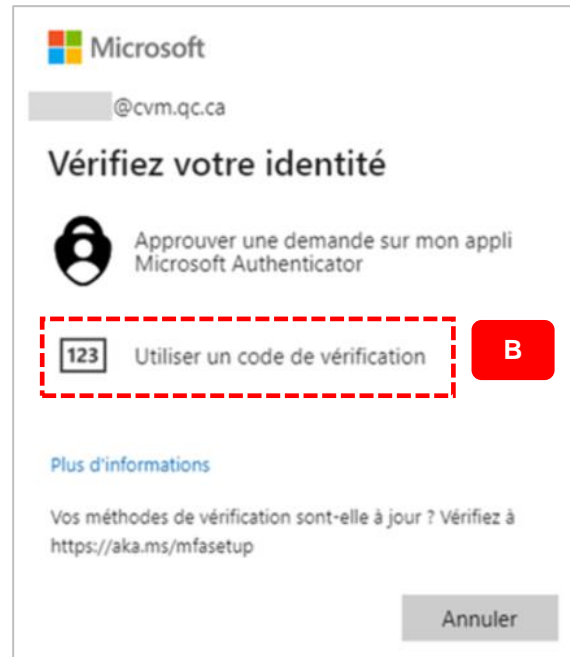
Microsoft

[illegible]@cvm.qc.ca

Vérifiez votre identité

Approuver une demande sur mon appli Microsoft Authenticator

123 Utiliser un code de vérification

B

Plus d'informations

Vos méthodes de vérification sont-elle à jour ? Vérifiez à https://aka.ms/mfasetup

Annuler